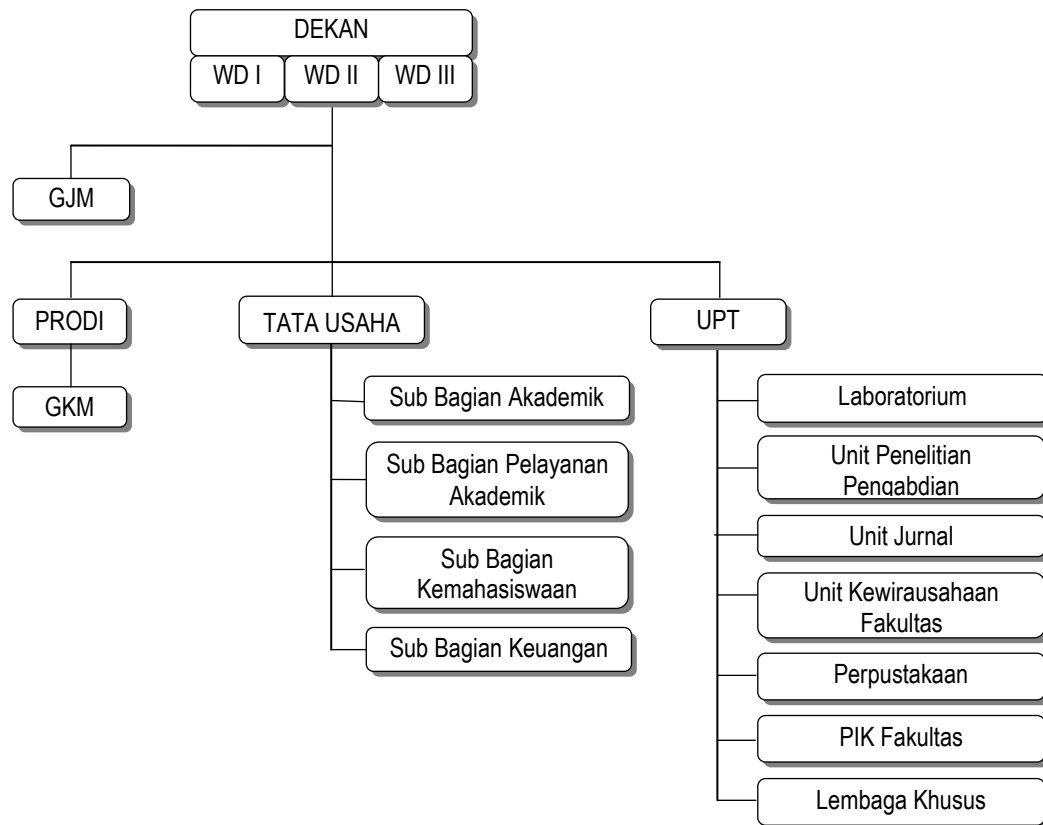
DEKAN
WD I
WD II
WD III

GJM

PRODI
GKM

TATA USAHA
Sub Bagian Akademik
Sub Bagian Pelayanan Akademik
Sub Bagian Kemahasiswaan
Sub Bagian Keuangan

UPT
Laboratorium
Unit Penelitian Pengabdian
Unit Jurnal
Unit Kewirausahaan Fakultas
Perpustakaan
PIK Fakultas
Lembaga Khusus